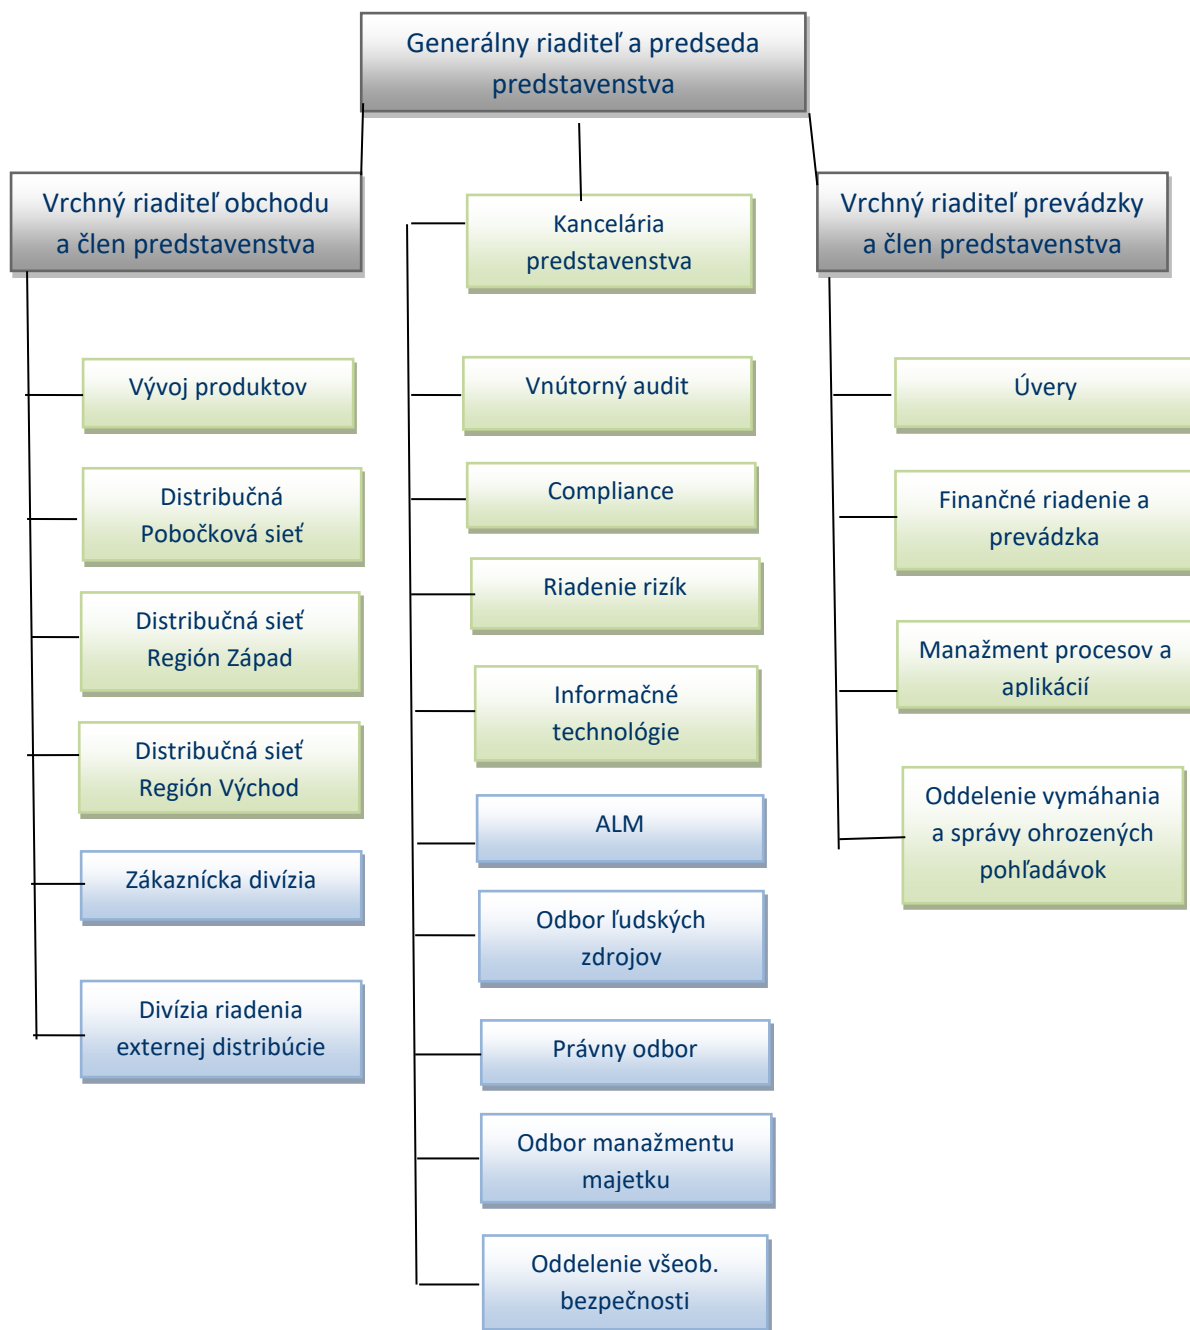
Generálny riaditeľ a predseda predstavenstva

Vrchný riaditeľ obchodu a člen predstavenstva

Vývoj produktov

Distribučná Pobočková sieť

Distribučná sieť Región Západ

Distribučná sieť Región Východ

Zákaznícka divízia

Divízia riadenia externej distribúcie

Kancelária predstavenstva

Vnútorný audit

Compliance

Riadenie rizík

Informačné technológie

ALM

Odbor ľudských zdrojov

Právny odbor

Odbor manažmentu majetku

Oddelenie všeob. bezpečnosti

Vrchný riaditeľ prevádzky a člen predstavenstva

Úvery

Finančné riadenie a prevádzka

Manažment procesov a aplikácií

Oddelenie vymáhania a správy ohrozených pohľadávok